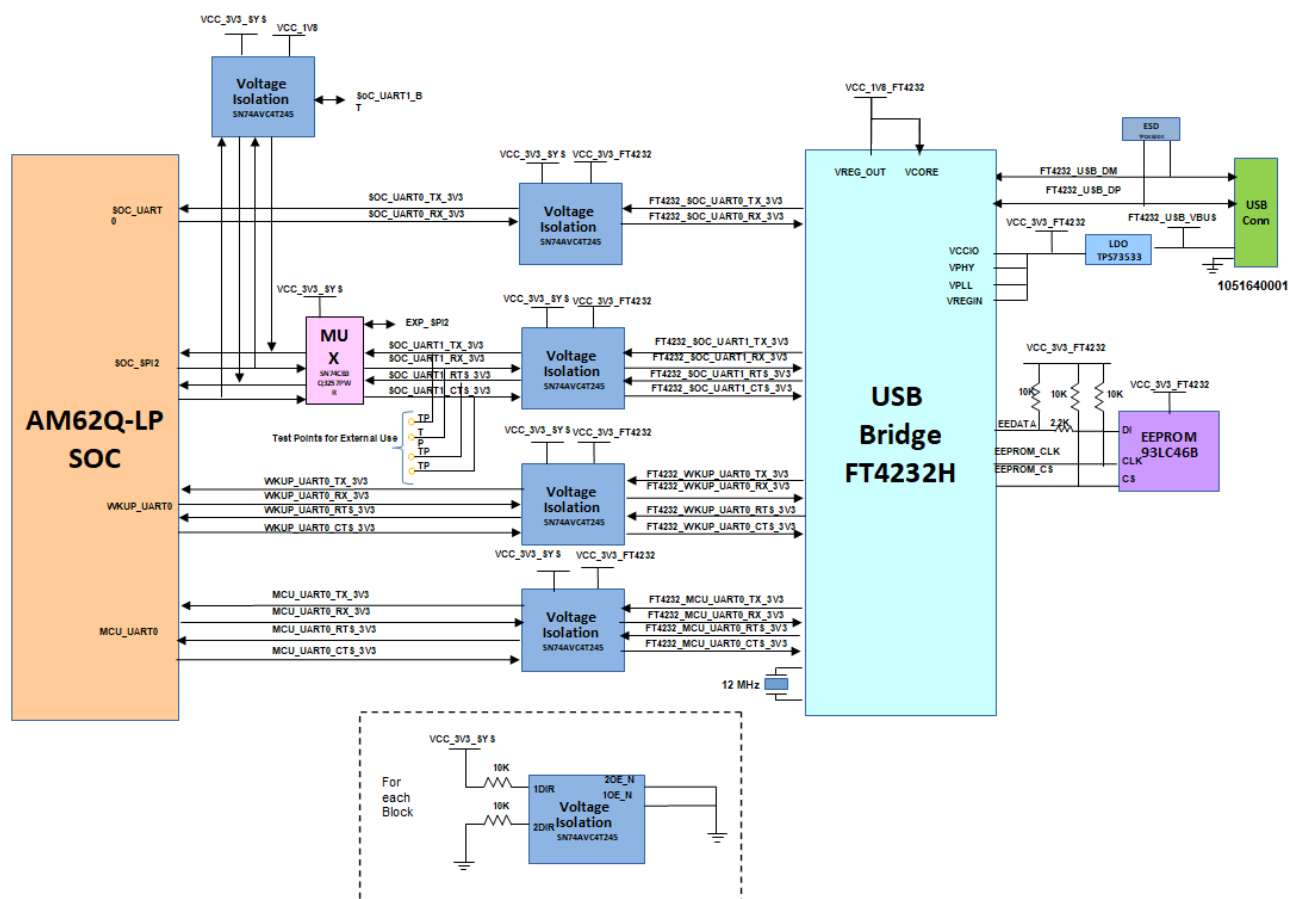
VCC_3V3_SYS
VCC_1V8
Voltage Isolation
SN74AVC4T245
SOC_UART1_BT

AM62Q-LP SOC

SOC_UART0
SOC_UART0_TX_3V3
SOC_UART0_RX_3V3
VCC_3V3_SYS
VCC_3V3_FT4232
Voltage Isolation
SN74AVC4T245
FT4232_SOC_UART0_TX_3V3
FT4232_SOC_UART0_RX_3V3

VCC_3V3_SYS
MUX
SN74CB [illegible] PW R
EXP_SPI2
SOC_SPI2
SOC_UART1_TX_3V3
SOC_UART1_RX_3V3
SOC_UART1_RTS_3V3
SOC_UART1_CTS_3V3
VCC_3V3_SYS
VCC_3V3_FT4232
Voltage Isolation
SN74AVC4T245
FT4232_SOC_UART1_TX_3V3
FT4232_SOC_UART1_RX_3V3
FT4232_SOC_UART1_RTS_3V3
FT4232_SOC_UART1_CTS_3V3
Test Points for External Use
TP
TP
TP
TP

WKUP_UART0
WKUP_UART0_TX_3V3
WKUP_UART0_RX_3V3
WKUP_UART0_RTS_3V3
WKUP_UART0_CTS_3V3
VCC_3V3_SYS
VCC_3V3_FT4232
Voltage Isolation
SN74AVC4T245
FT4232_WKUP_UART0_TX_3V3
FT4232_WKUP_UART0_RX_3V3
FT4232_WKUP_UART0_RTS_3V3
FT4232_WKUP_UART0_CTS_3V3

MCU_UART0
MCU_UART0_TX_3V3
MCU_UART0_RX_3V3
MCU_UART0_RTS_3V3
MCU_UART0_CTS_3V3
VCC_3V3_SYS
VCC_3V3_FT4232
Voltage Isolation
SN74AVC4T245
FT4232_MCU_UART0_TX_3V3
FT4232_MCU_UART0_RX_3V3
FT4232_MCU_UART0_RTS_3V3
FT4232_MCU_UART0_CTS_3V3

VCC_1V8_FT4232
VREG_OUT
VCORE
USB Bridge FT4232H
VCCIO
VPHY
VPLL
VREGIN
12 MHz

ESD
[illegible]
FT4232_USB_DM
FT4232_USB_DP
FT4232_USB_VBUS
USB Conn
1051640001
VCC_3V3_FT4232
LDO
TPS73533

VCC_3V3_FT4232
10K
10K
10K
2.2K
EEDATA
EEPROM_CLK
EEPROM_CS
VCC_3V3_FT4232
DI
CLK
CS
EEPROM 93LC46B

VCC_3V3_SYS
For each Block
10K
10K
1DIR
2DIR
2OE_N
1OE_N
Voltage Isolation
SN74AVC4T245